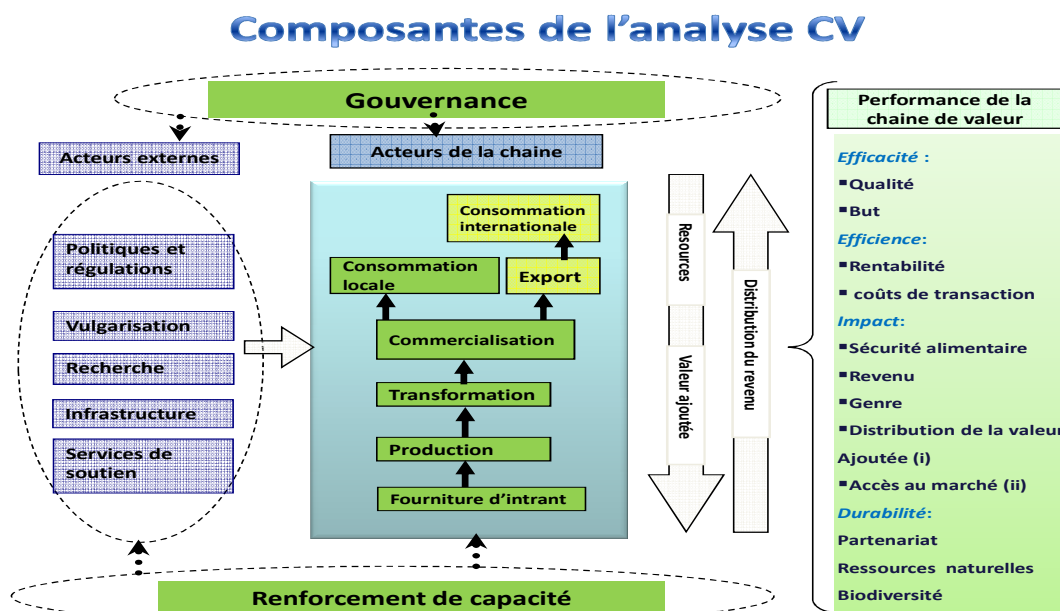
Composantes de l'analyse CV

Gouvernance

Acteurs externes

Acteurs de la chaine

Politiques et régulations

Vulgarisation

Recherche

Infrastructure

Services de soutien

Consommation internationale

Consommation locale

Export

Commercialisation

Transformation

Production

Fourniture d'intrant

Resources

Valeur ajoutée

Distribution du revenu

Performance de la chaine de valeur

Efficacité :

▪Qualité

▪But

Efficience:

▪Rentabilité

▪ coûts de transaction

Impact:

▪Sécurité alimentaire

▪Revenu

▪Genre

▪Distribution de la valeur Ajoutée (i)

▪Accès au marché (ii)

Durabilité:

Partenariat

Ressources naturelles

Biodiversité

Renforcement de capacité